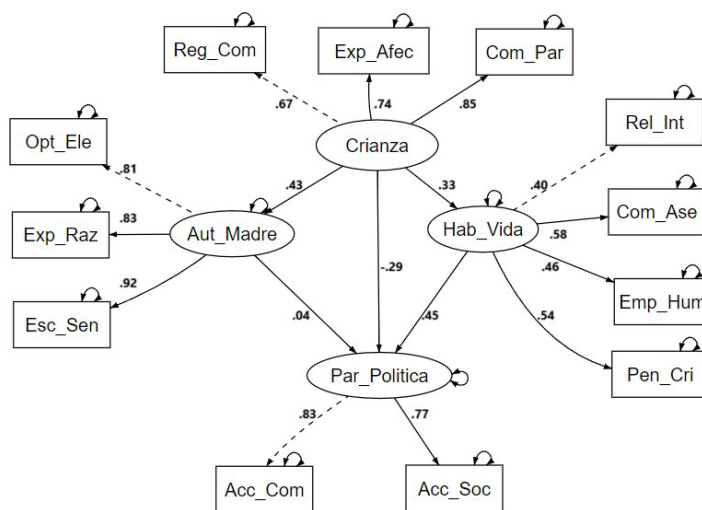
Reg_Com
Exp_Afec
Com_Par
.67
.74
.85
Crianza
Opt_Ele
Rel_Int
.81
.43
.33
.40
Exp_Raz
.83
Aut_Madre
Hab_Vida
Com_Ase
.58
.92
-.29
.46
Esc_Sen
.04
.45
.54
Emp_Hum
Par_Politica
Pen_Cri
.83
.77
Acc_Com
Acc_Soc